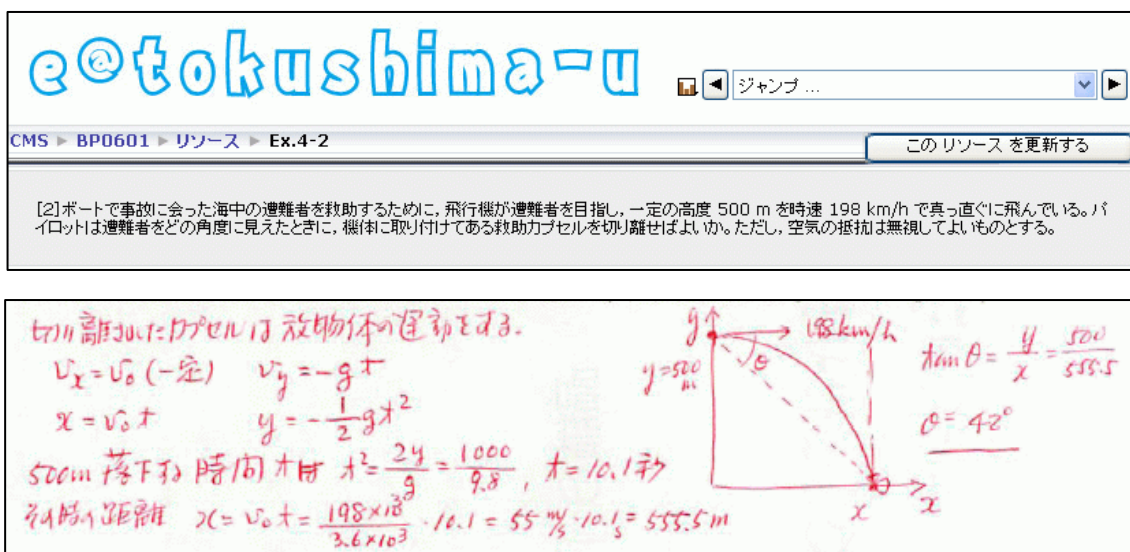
e@tokushima-u

ジャンプ ...

CMS ► BP0601 ► リソース ► Ex.4-2

このリソースを更新する

[2]ボートで事故に会った海中の遭難者を救助するために，飛行機が遭難者を目指し，一定の高度 500 m を時速 198 km/h で真っ直ぐに飛んでいる。パイロットは遭難者をどの角度に見えたときに，機体に取り付けてある救助カプセルを切り離せばよいか。ただし，空気の抵抗は無視してよいものとする。

切り離されたカプセルは放物体の運動をする。

$v_x = v_0$ (一定)　$v_y = -gt$

$x = v_0 t$　$y = -\frac{1}{2}gt^2$

500m 落下する時間 t は　$t^2 = \frac{2y}{g} = \frac{1000}{9.8}$，$t = 10.1$秒

その時の距離　$x = v_0 t = \frac{198 \times 10^3}{3.6 \times 10^3} \cdot 10.1 = 55\ \text{m/s} \cdot 10.1\ \text{s} = 555.5\ m$

y　198 km/h　θ　y=500 m　x　x

$\tan\theta = \frac{y}{x} = \frac{500}{555.5}$

$\theta = 42°$